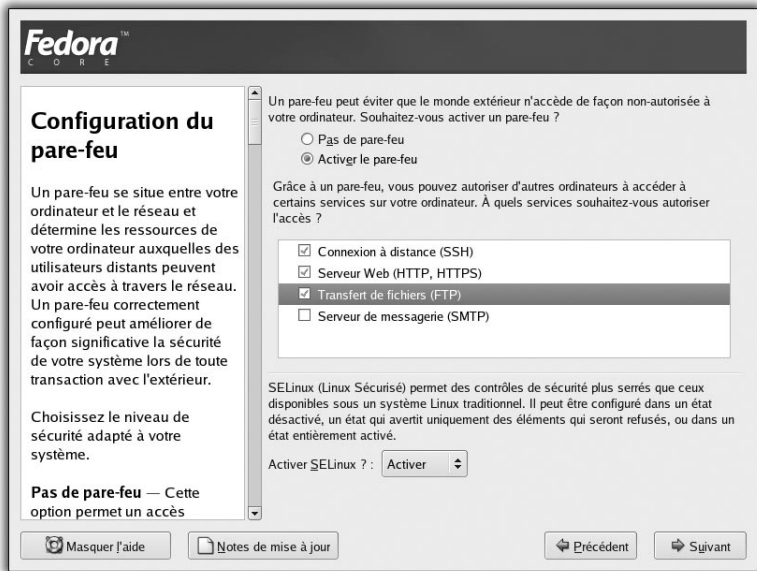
Fedora™
CORE

Configuration du pare-feu

Un pare-feu se situe entre votre ordinateur et le réseau et détermine les ressources de votre ordinateur auxquelles des utilisateurs distants peuvent avoir accès à travers le réseau. Un pare-feu correctement configuré peut améliorer de façon significative la sécurité de votre système lors de toute transaction avec l'extérieur.

Choisissez le niveau de sécurité adapté à votre système.

Pas de pare-feu — Cette option permet un accès

Un pare-feu peut éviter que le monde extérieur n'accède de façon non-autorisée à votre ordinateur. Souhaitez-vous activer un pare-feu ?

Pas de pare-feu

Activer le pare-feu

Grâce à un pare-feu, vous pouvez autoriser d'autres ordinateurs à accéder à certains services sur votre ordinateur. À quels services souhaitez-vous autoriser l'accès ?

Connexion à distance (SSH)

Serveur Web (HTTP, HTTPS)

Transfert de fichiers (FTP)

Serveur de messagerie (SMTP)

SELinux (Linux Sécurisé) permet des contrôles de sécurité plus serrés que ceux disponibles sous un système Linux traditionnel. Il peut être configuré dans un état désactivé, un état qui avertit uniquement des éléments qui seront refusés, ou dans un état entièrement activé.

Activer SELinux ? : Activer

Masquer l'aide

Notes de mise à jour

Précédent

Suivant